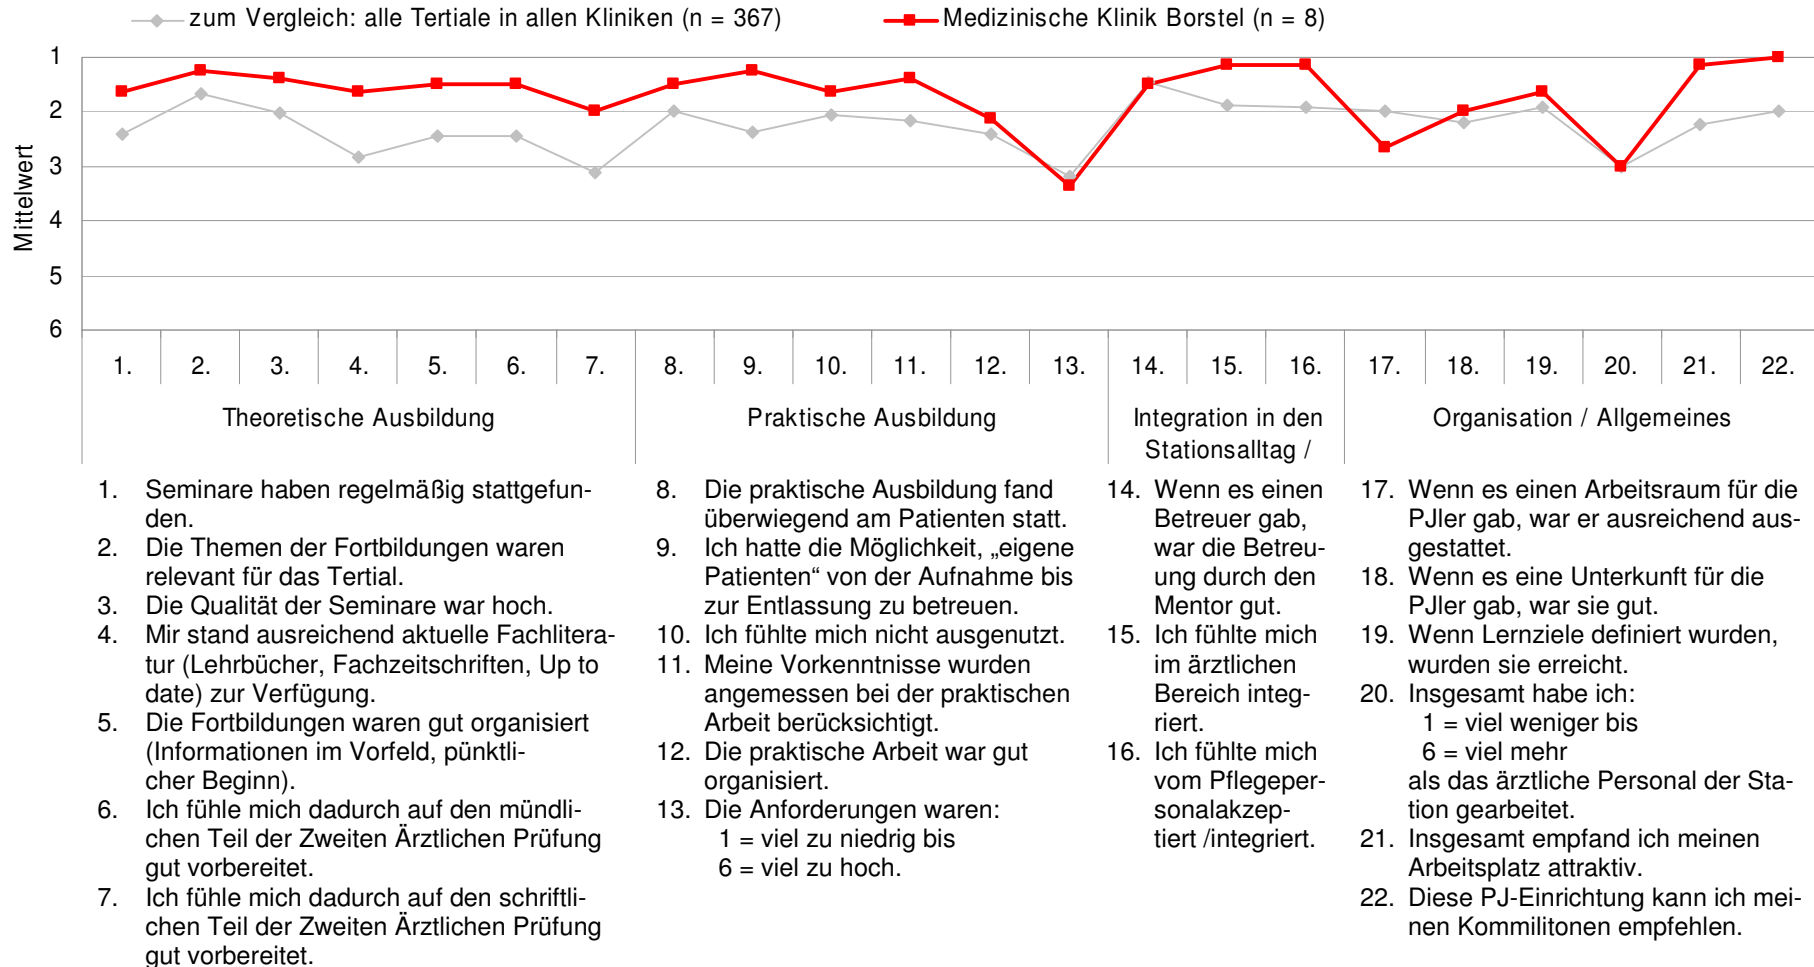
zum Vergleich: alle Tertiale in allen Kliniken (n = 367)
Medizinische Klinik Borstel (n = 8)

Mittelwert

1
2
3
4
5
6

| 1. | 2. | 3. | 4. | 5. | 6. | 7. | 8. | 9. | 10. | 11. | 12. | 13. | 14. | 15. | 16. | 17. | 18. | 19. | 20. | 21. | 22. |
|---|---|---|---|---|---|---|---|---|---|---|---|---|---|---|---|---|---|---|---|---|---|

Theoretische Ausbildung
Praktische Ausbildung
Integration in den Stationsalltag /
Organisation / Allgemeines

1. Seminare haben regelmäßig stattgefunden.
2. Die Themen der Fortbildungen waren relevant für das Tertial.
3. Die Qualität der Seminare war hoch.
4. Mir stand ausreichend aktuelle Fachliteratur (Lehrbücher, Fachzeitschriften, Up to date) zur Verfügung.
5. Die Fortbildungen waren gut organisiert (Informationen im Vorfeld, pünktlicher Beginn).
6. Ich fühle mich dadurch auf den mündlichen Teil der Zweiten Ärztlichen Prüfung gut vorbereitet.
7. Ich fühle mich dadurch auf den schriftlichen Teil der Zweiten Ärztlichen Prüfung gut vorbereitet.

8. Die praktische Ausbildung fand überwiegend am Patienten statt.
9. Ich hatte die Möglichkeit, „eigene Patienten“ von der Aufnahme bis zur Entlassung zu betreuen.
10. Ich fühlte mich nicht ausgenutzt.
11. Meine Vorkenntnisse wurden angemessen bei der praktischen Arbeit berücksichtigt.
12. Die praktische Arbeit war gut organisiert.
13. Die Anforderungen waren:
1 = viel zu niedrig bis
6 = viel zu hoch.

14. Wenn es einen Betreuer gab, war die Betreuung durch den Mentor gut.
15. Ich fühlte mich im ärztlichen Bereich integriert.
16. Ich fühlte mich vom Pflegepersonalakzeptiert /integriert.

17. Wenn es einen Arbeitsraum für die PJler gab, war er ausreichend ausgestattet.
18. Wenn es eine Unterkunft für die PJler gab, war sie gut.
19. Wenn Lernziele definiert wurden, wurden sie erreicht.
20. Insgesamt habe ich:
1 = viel weniger bis
6 = viel mehr
als das ärztliche Personal der Station gearbeitet.
21. Insgesamt empfand ich meinen Arbeitsplatz attraktiv.
22. Diese PJ-Einrichtung kann ich meinen Kommilitonen empfehlen.